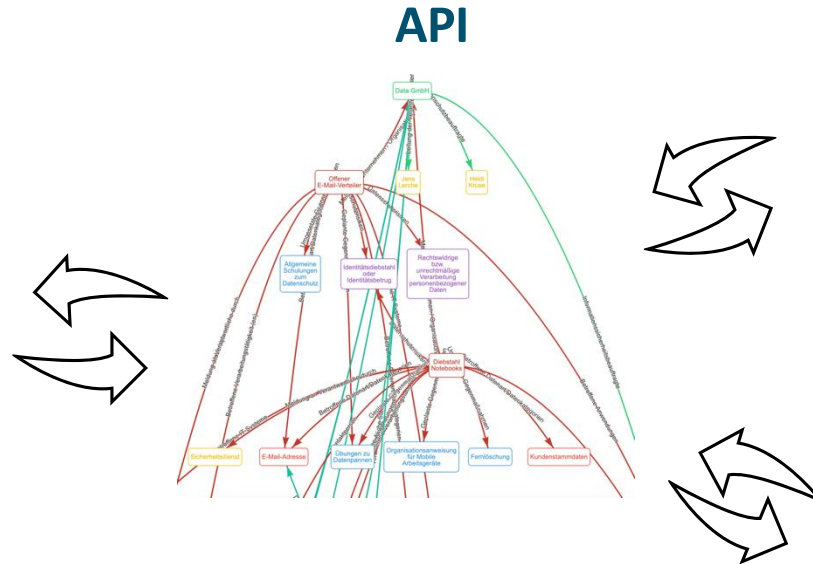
API

Data GmbH

Offener E-Mail-Verteiler

Jens Lerche

Heidi Kruse

Allgemeine Schulungen zum Datenschutz

Identitätsdiebstahl oder Identitätsbetrug

Rechtswidrige bzw. unrechtmäßige Verarbeitung personenbezogener Daten

Diebstahl Notebooks

Sicherheitsdienst

E-Mail-Adresse

Übungen zu Datengrenzen

Organisationsanweisung für Mobile Arbeitsgeräte

Fernlöschung

Kundenstammdaten